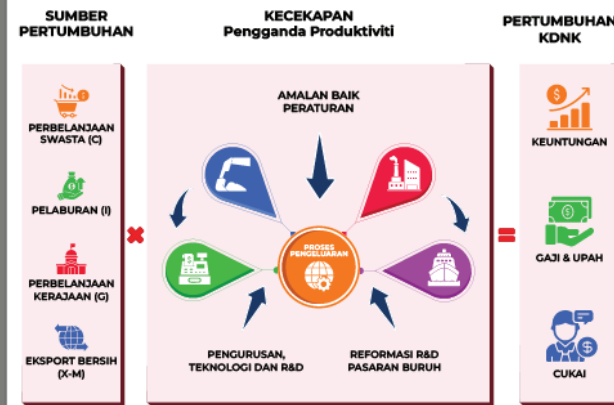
SUMBER PERTUMBUHAN

PERBELANJAAN SWASTA (C)

PELABURAN (I)

PERBELANJAAN KERAJAAN (G)

EKSPORT BERSIH (X-M)

KECEKAPAN
Pengganda Produktiviti

AMALAN BAIK PERATURAN

PROSES PENGELUARAN

PENGURUSAN, TEKNOLOGI DAN R&D

REFORMASI R&D PASARAN BURUH

PERTUMBUHAN KDNK

KEUNTUNGAN

GAJI & UPAH

CUKAI